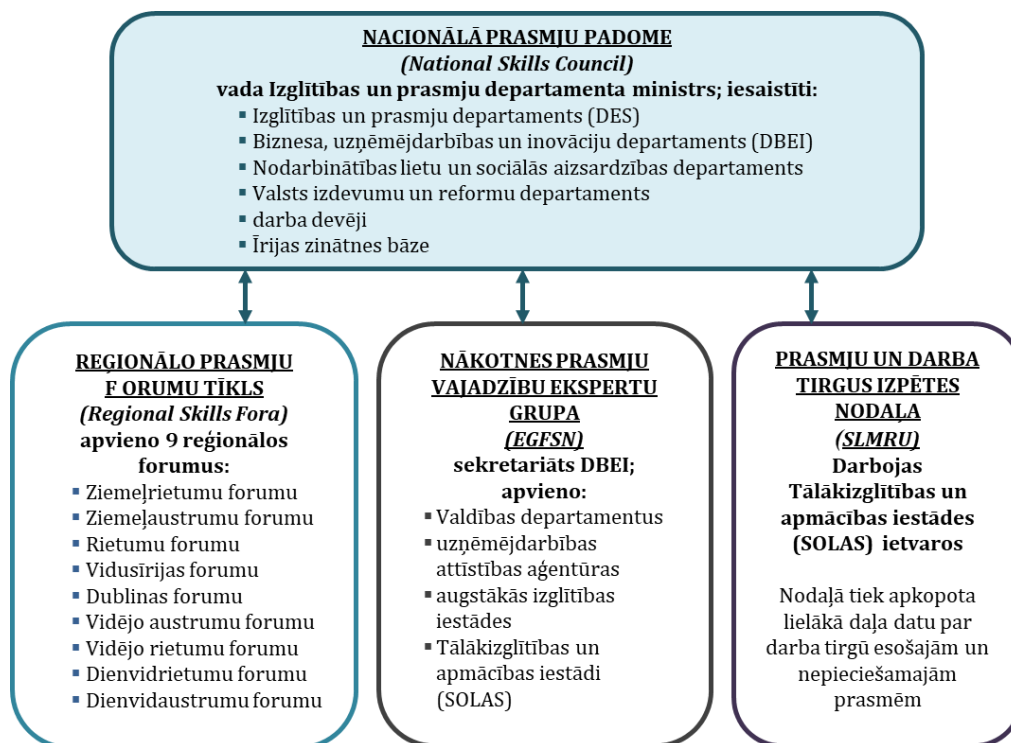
NACIONĀLĀ PRASMJU PADOME
(National Skills Council)
vada Izglītības un prasmju departamenta ministrs; iesaistīti:

- Izglītības un prasmju departaments (DES)
- Biznesa, uzņēmējdarbības un inovāciju departaments (DBEI)
- Nodarbinātības lietu un sociālās aizsardzības departaments
- Valsts izdevumu un reformu departaments
- darba devēji
- Īrijas zinātnes bāze

REĢIONĀLO PRASMJU F ORUMU TĪKLS
(Regional Skills Fora)
apvieno 9 reģionālos forumus:

- Ziemeļrietumu forumu
- Ziemeļaustrumu forumu
- Rietumu forumu
- Vidusīrijas forumu
- Dublinas forumu
- Vidējo austrumu forumu
- Vidējo rietumu forumu
- Dienvidrietumu forumu
- Dienvidaustrumu forumu

NĀKOTNES PRASMJU VAJADZĪBU EKSPERTU GRUPA
(EGFSN)
sekretariāts DBEI; apvieno:

- Valdības departamentus
- uzņēmējdarbības attīstības aģentūras
- augstākās izglītības iestādes
- Tālākizglītības un apmācības iestādi (SOLAS)

PRASMJU UN DARBA TIRGUS IZPĒTES NODAĻA
(SLMRU)
Darbojas Tālākizglītības un apmācības iestādes (SOLAS) ietvaros

Nodaļā tiek apkopota lielākā daļa datu par darba tirgū esošajām un nepieciešamajām prasmēm